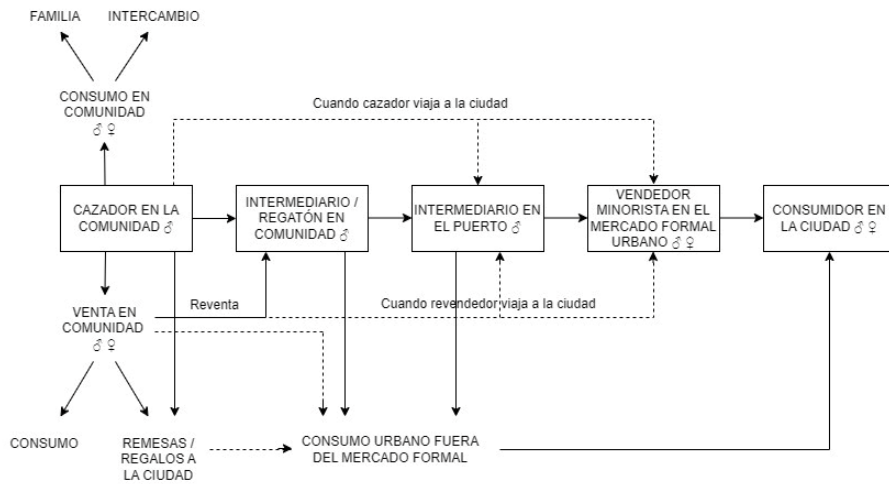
FAMILIA

INTERCAMBIO

CONSUMO EN COMUNIDAD ♂ ♀

Cuando cazador viaja a la ciudad

CAZADOR EN LA COMUNIDAD ♂

INTERMEDIARIO / REGATÓN EN COMUNIDAD ♂

INTERMEDIARIO EN EL PUERTO ♂

VENDEDOR MINORISTA EN EL MERCADO FORMAL URBANO ♂ ♀

CONSUMIDOR EN LA CIUDAD ♂ ♀

Reventa

VENTA EN COMUNIDAD ♂ ♀

Cuando revendedor viaja a la ciudad

CONSUMO

REMESAS / REGALOS A LA CIUDAD

CONSUMO URBANO FUERA DEL MERCADO FORMAL